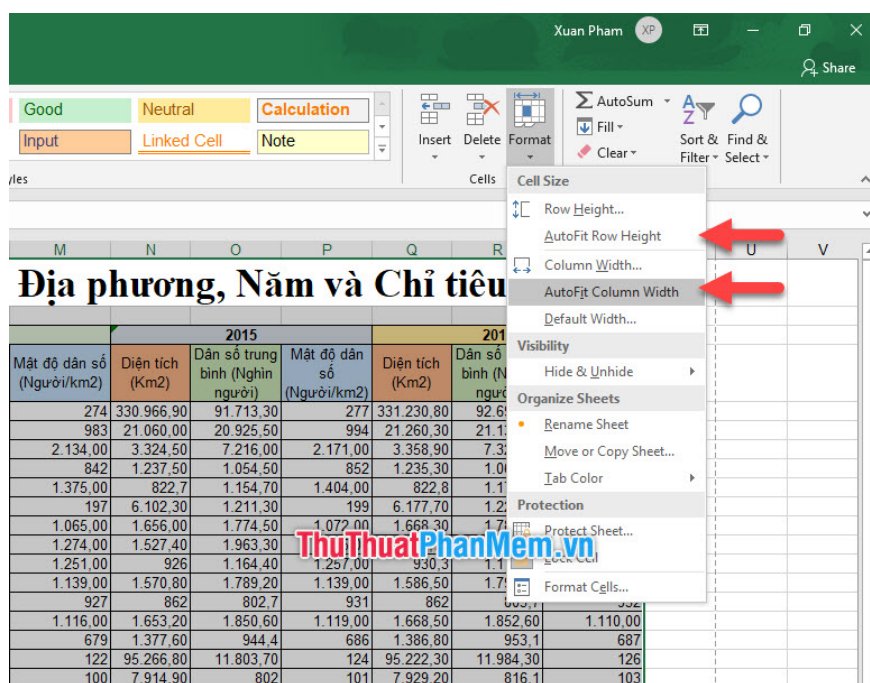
Xuan Pham XP

Share

Good Neutral Calculation
Input Linked Cell Note
yles

Insert Delete Format
Cells

AutoSum
Fill
Clear
Sort & Filter
Find & Select

Cell Size
Row Height...
AutoFit Row Height
Column Width...
AutoFit Column Width
Default Width...
Visibility
Hide & Unhide
Organize Sheets
Rename Sheet
Move or Copy Sheet...
Tab Color
Protection
Protect Sheet...
Lock Cell
Format Cells...

M N O P Q R U V

Địa phương, Năm và Chỉ tiêu

| | | 2015 | | | 201 |
|---|---|---|---|---|---|
| Mật độ dân số (Người/km2) | Diện tích (Km2) | Dân số trung bình (Nghìn người) | Mật độ dân số (Người/km2) | Diện tích (Km2) | Dân số bình (N ngư |
| 274 | 330.966,90 | 91.713,30 | 277 | 331.230,80 | 92.6 |
| 983 | 21.060,00 | 20.925,50 | 994 | 21.260,30 | 21.1 |
| 2.134,00 | 3.324,50 | 7.216,00 | 2.171,00 | 3.358,90 | 7.3 |
| 842 | 1.237,50 | 1.054,50 | 852 | 1.235,30 | 1.0 |
| 1.375,00 | 822,7 | 1.154,70 | 1.404,00 | 822,8 | 1.1 |
| 197 | 6.102,30 | 1.211,30 | 199 | 6.177,70 | 1.2 |
| 1.065,00 | 1.656,00 | 1.774,50 | 1.072,00 | 1.668,30 | 1.7 |
| 1.274,00 | 1.527,40 | 1.963,30 | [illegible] | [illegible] | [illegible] |
| 1.251,00 | 926 | 1.164,40 | 1.257,00 | 930,3 | 1.1 |
| 1.139,00 | 1.570,80 | 1.789,20 | 1.139,00 | 1.586,50 | 1.7 |
| 927 | 862 | 802,7 | 931 | 862 | 803,7 | 932 |
| 1.116,00 | 1.653,20 | 1.850,60 | 1.119,00 | 1.668,50 | 1.852,60 | 1.110,00 |
| 679 | 1.377,60 | 944,4 | 686 | 1.386,80 | 953,1 | 687 |
| 122 | 95.266,80 | 11.803,70 | 124 | 95.222,30 | 11.984,30 | 126 |
| 100 | 7.914,90 | 802 | 101 | 7.929,20 | 816,1 | 103 |

ThuThuatPhanMem.vn